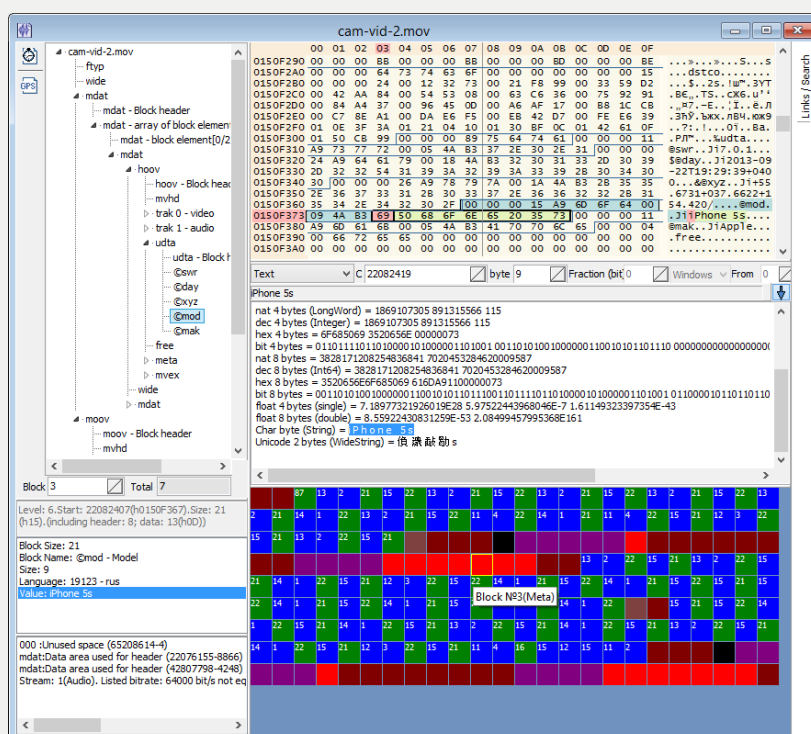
cam-vid-2.mov

GPS

cam-vid-2.mov
ftyp
wide
mdat
mdat - Block header
mdat - array of block element
mdat - block element[0/2
mdat
hoov
hoov - Block head
mvhd
trak 0 - video
trak 1 - audio
udta
udta - Block h
©swr
©day
©xyz
©mod
©mak
free
meta
mvex
wide
mdat
moov
moov - Block header
mvhd

Block 3 Total 7

Level: 6.Start: 22082407(h0150F367).Size: 21 (h15).(including header: 8; data: 13(h0D))

Block Size: 21
Block Name: ©mod - Model
Size: 9
Language: 19123 - rus
Value: iPhone 5s

000 :Unused space (65208614-4)
mdat:Data area used for header (22076155-8866)
mdat:Data area used for header (42807798-4248)
Stream: 1(Audio). Listed bitrate: 64000 bit/s not eq

| | 00 | 01 | 02 | 03 | 04 | 05 | 06 | 07 | 08 | 09 | 0A | 0B | 0C | 0D | 0E | 0F | |
|---|---|---|---|---|---|---|---|---|---|---|---|---|---|---|---|---|---|
| 0150F290 | 00 | 00 | 00 | BB | 00 | 00 | 00 | BB | 00 | 00 | 00 | BD | 00 | 00 | 00 | BE | ...»...»...S...s |
| 0150F2A0 | 00 | 00 | 00 | 64 | 73 | 74 | 63 | 6F | 00 | 00 | 00 | 00 | 00 | 00 | 00 | 15 | ...dstco........ |
| 0150F2B0 | 00 | 00 | 00 | 24 | 00 | 00 | 12 | 32 | 73 | 00 | 21 | F8 | 99 | 00 | 33 | 59 D2 | ...$..2s.!ш™.3YТ |
| 0150F2C0 | 00 | 42 | AA | 84 | 00 | 54 | 53 | 08 | 00 | 63 | C6 | 36 | 00 | 75 | 92 | 91 | .BЄ„.TS..cЖ6.u'' |
| 0150F2D0 | 00 | 84 | A4 | 37 | 00 | 96 | 45 | 0D | 00 | A6 | AF | 17 | 00 | B8 | 1C | CB | .„¤7.–E..¦Ї..ё.Л |
| 0150F2E0 | 00 | C7 | 8E | A1 | 00 | DA | E6 | F5 | 00 | EB | 42 | D7 | 00 | FE | E6 | 39 | .ЗЋЎ.Ъжх.лВЧ.юж9 |
| 0150F2F0 | 01 | 0E | 3F | 3A | 01 | 21 | 04 | 10 | 01 | 30 | BF | 0C | 01 | 42 | 61 | 0F | ..?:.!...0ї..Ba. |
| 0150F300 | 01 | 50 | C8 | 99 | 00 | 00 | 00 | 89 | 75 | 64 | 74 | 61 | 00 | 00 | 00 | 11 | .PИ™...‰udta.... |
| 0150F310 | A9 | 73 | 77 | 72 | 00 | 05 | 4A | B3 | 37 | 2E | 30 | 2E | 31 | 00 | 00 | 00 | ©swr..Jі7.0.1... |
| 0150F320 | 24 | A9 | 64 | 61 | 79 | 00 | 18 | 4A | B3 | 32 | 30 | 31 | 33 | 2D | 30 | 39 | $©day..Ji2013-09 |
| 0150F330 | 2D | 32 | 32 | 54 | 31 | 39 | 3A | 32 | 39 | 3A | 33 | 39 | 2B | 30 | 34 | 30 | -22T19:29:39+040 |
| 0150F340 | 30 | 00 | 00 | 00 | 26 | A9 | 78 | 79 | 7A | 00 | 1A | 4A | B3 | 2B | 35 | 35 | 0...&©xyz..Ji+55 |
| 0150F350 | 2E | 36 | 37 | 33 | 31 | 2B | 30 | 33 | 37 | 2E | 36 | 36 | 32 | 32 | 2B | 31 | .6731+037.6622+1 |
| 0150F360 | 35 | 34 | 2E | 34 | 32 | 30 | 2F | 00 | 00 | 00 | 15 | A9 | 6D | 6F | 64 | 00 | 54.420/....©mod. |
| 0150F373 | 09 | 4A | B3 | 69 | 50 | 68 | 6F | 6E | 65 | 20 | 35 | 73 | 00 | 00 | 00 | 11 | .JiiPhone 5s.... |
| 0150F380 | A9 | 6D | 61 | 6B | 00 | 05 | 4A | B3 | 41 | 70 | 70 | 6C | 65 | 00 | 00 | 04 | ©mak..JiApple... |
| 0150F390 | 00 | 66 | 72 | 65 | 65 | 00 | 00 | 00 | 00 | 00 | 00 | 00 | 00 | 00 | 00 | 00 | .free........... |
| 0150F3A0 | 00 | 00 | 00 | 00 | 00 | 00 | 00 | 00 | 00 | 00 | 00 | 00 | 00 | 00 | 00 | 00 | |

Text C 22082419 byte 9 Fraction (bit 0 Windows From 0

iPhone 5s

nat 4 bytes (LongWord) = 1869107305 891315566 115
dec 4 bytes (Integer) = 1869107305 891315566 115
hex 4 bytes = 6F685069 3520656E 00000073
bit 4 bytes = 01101111011010000101000001101001 00110101001000000110010101101110 00000000000000000
nat 8 bytes = 3828171208254836841 7020453284620009587
dec 8 bytes (Int64) = 3828171208254836841 7020453284620009587
hex 8 bytes = 3520656E6F685069 616DA9110000073
bit 8 bytes = 0011010100100000011001010110111001101111011010000101000001101001 01100001011011010
float 4 bytes (single) = 7.1897732192601 9E28 5.9752244396804 6E-7 1.61149323397354E-43
float 8 bytes (double) = 8.5592243083125 9E-53 2.08499457995368E161
Char byte (String) = Phone 5s
Unicode 2 bytes (WideString) = 偩 潢 敮 剐 s

Block №3(Meta)

Links / Search